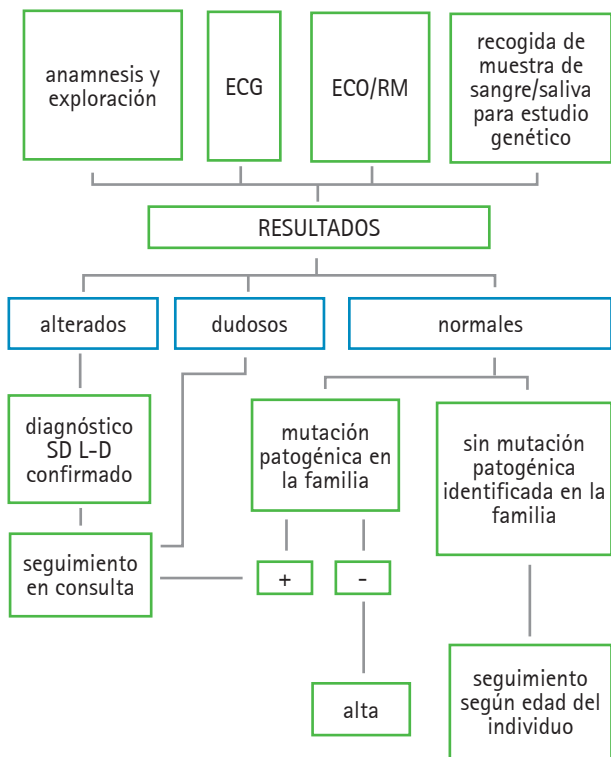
anamnesis y exploración

ECG

ECO/RM

recogida de muestra de sangre/saliva para estudio genético

RESULTADOS

alterados

dudosos

normales

diagnóstico SD L-D confirmado

mutación patogénica en la familia

sin mutación patogénica identificada en la familia

seguimiento en consulta

+

-

alta

seguimiento según edad del individuo